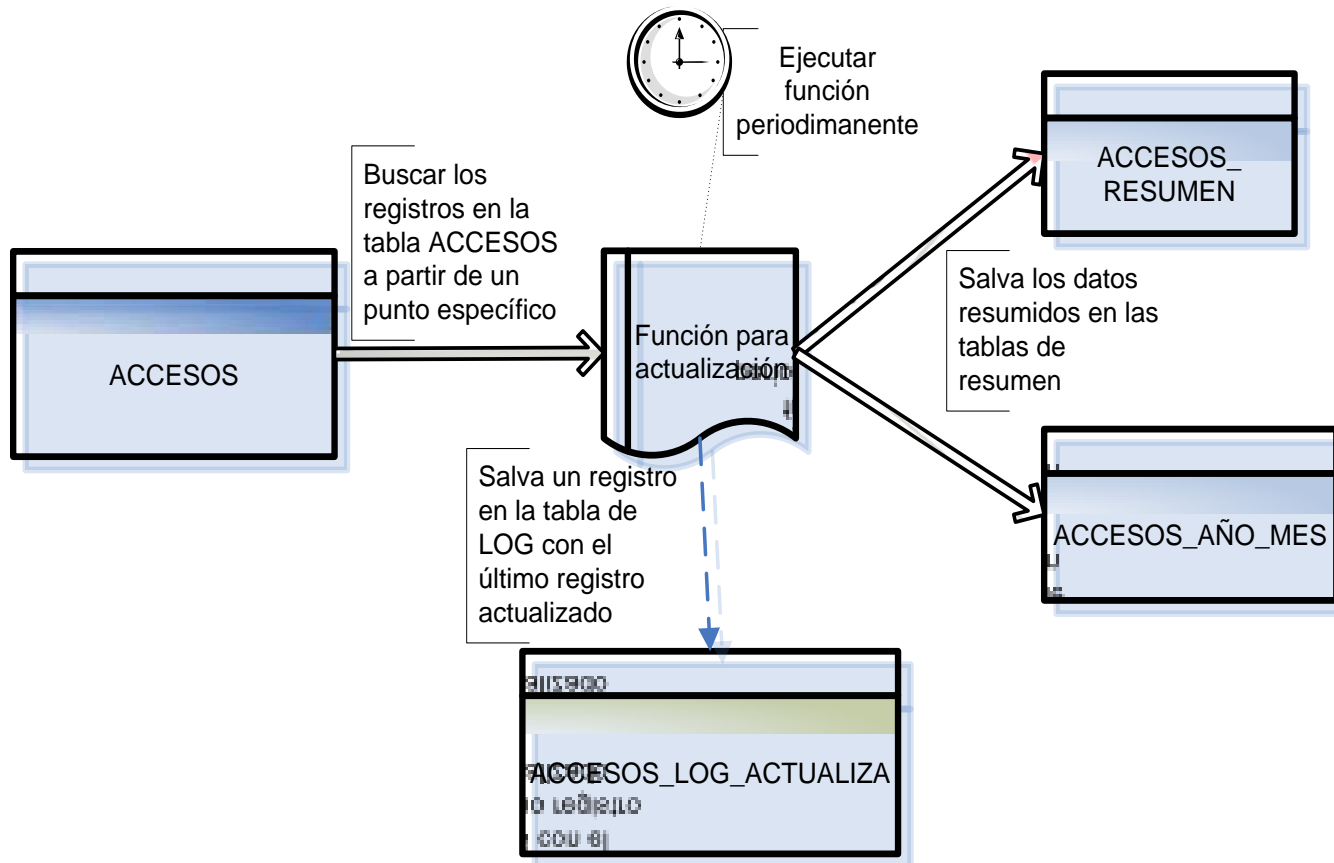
Ejecutar función periodimanente

Buscar los registros en la tabla ACCESOS a partir de un punto específico

ACCESOS

Función para actualización

ACCESOS_ RESUMEN

Salva los datos resumidos en las tablas de resumen

ACCESOS_AÑO_MES

Salva un registro en la tabla de LOG con el último registro actualizado

ACCESOS_LOG_ACTUALIZA